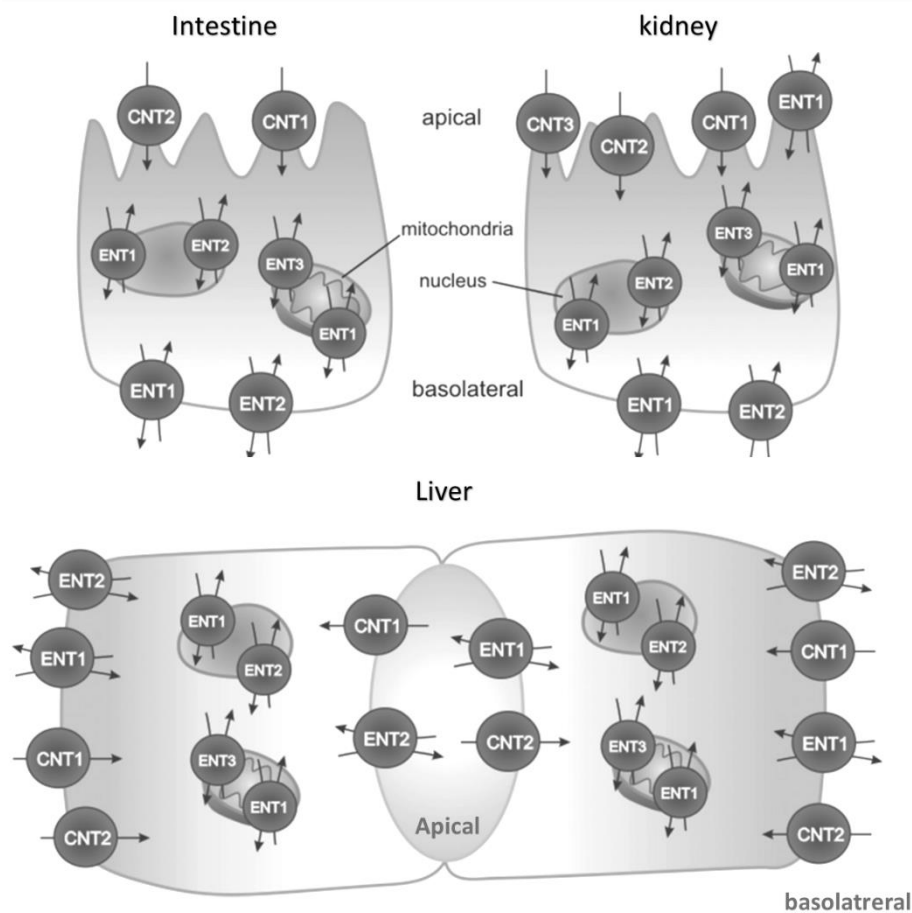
Intestine

kidney

CNT2 CNT1

apical

CNT3 CNT2 CNT1 ENT1

ENT1 ENT2 ENT3

mitochondria

nucleus

ENT1

ENT3 ENT2 ENT1 ENT1

ENT1 ENT2

basolateral

ENT1 ENT2

Liver

ENT2 ENT1 CNT1 ENT1 ENT1 ENT2 ENT2

ENT1 CNT1 ENT2

CNT1 ENT3 ENT2 CNT2 ENT3 ENT1

ENT1 ENT1

CNT2 Apical CNT2

basolatreral